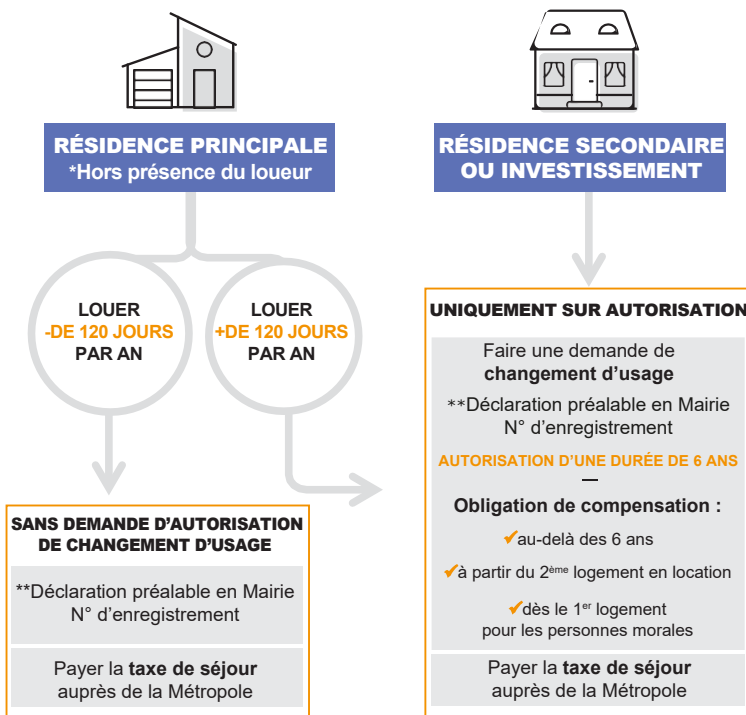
RÉSIDENCE PRINCIPALE
*Hors présence du loueur

RÉSIDENCE SECONDAIRE OU INVESTISSEMENT

LOUER
-DE 120 JOURS
PAR AN

LOUER
+DE 120 JOURS
PAR AN

UNIQUEMENT SUR AUTORISATION

Faire une demande de **changement d'usage**

**Déclaration préalable en Mairie
N° d'enregistrement

AUTORISATION D'UNE DURÉE DE 6 ANS

—

**Obligation de compensation :**

✔au-delà des 6 ans

✔à partir du 2$^{ème}$ logement en location

✔dès le 1$^{er}$ logement pour les personnes morales

Payer la **taxe de séjour** auprès de la Métropole

SANS DEMANDE D'AUTORISATION DE CHANGEMENT D'USAGE

**Déclaration préalable en Mairie
N° d'enregistrement

Payer la **taxe de séjour** auprès de la Métropole